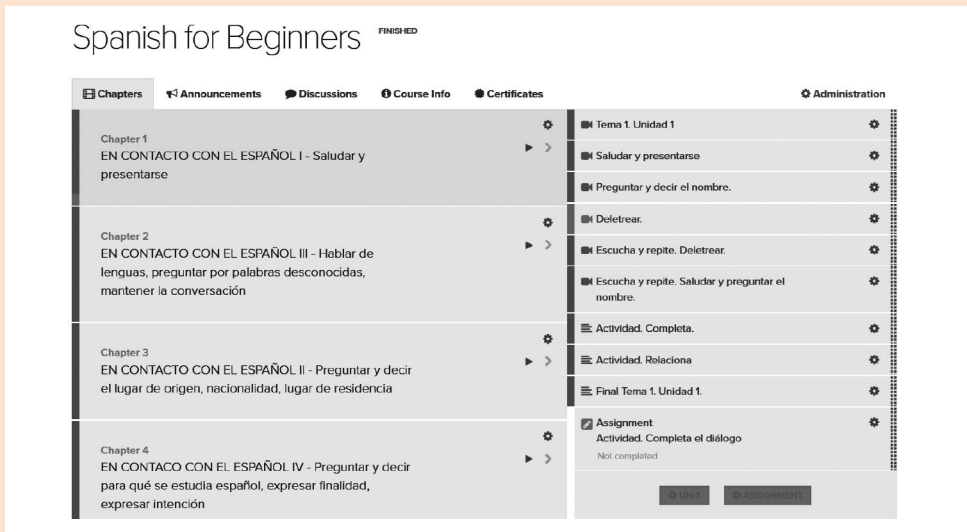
Spanish for Beginners FINISHED

Chapters Announcements Discussions Course Info Certificates Administration

Chapter 1
EN CONTACTO CON EL ESPAÑOL I - Saludar y presentarse

Chapter 2
EN CONTACTO CON EL ESPAÑOL III - Hablar de lenguas, preguntar por palabras desconocidas, mantener la conversación

Chapter 3
EN CONTACTO CON EL ESPAÑOL II - Preguntar y decir el lugar de origen, nacionalidad, lugar de residencia

Chapter 4
EN CONTACO CON EL ESPAÑOL IV - Preguntar y decir para qué se estudia español, expresar finalidad, expresar intención

Tema 1. Unidad 1

Saludar y presentarse

Preguntar y decir el nombre.

Deletrear.

Escucha y repite. Deletrear.

Escucha y repite. Saludar y preguntar el nombre.

Actividad. Completa.

Actividad. Relaciona

Final Tema 1. Unidad 1.

Assignment
Actividad. Completa el diálogo
Not completed

UNIT ASSIGNMENT